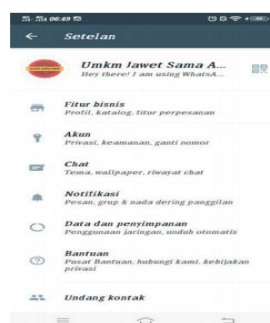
06:49

Setelan

Umkm Jawet Sama A...
Hey there! I am using WhatsA...

Fitur bisnis
Profil, katalog, fitur perpesanan

Akun
Privasi, keamanan, ganti nomor

Chat
Tema, wallpaper, riwayat chat

Notifikasi
Pesan, grup & nada dering panggilan

Data dan penyimpanan
Penggunaan jaringan, unduh otomatis

Bantuan
Pusat Bantuan, hubungi kami, kebijakan privasi

Undang kontak